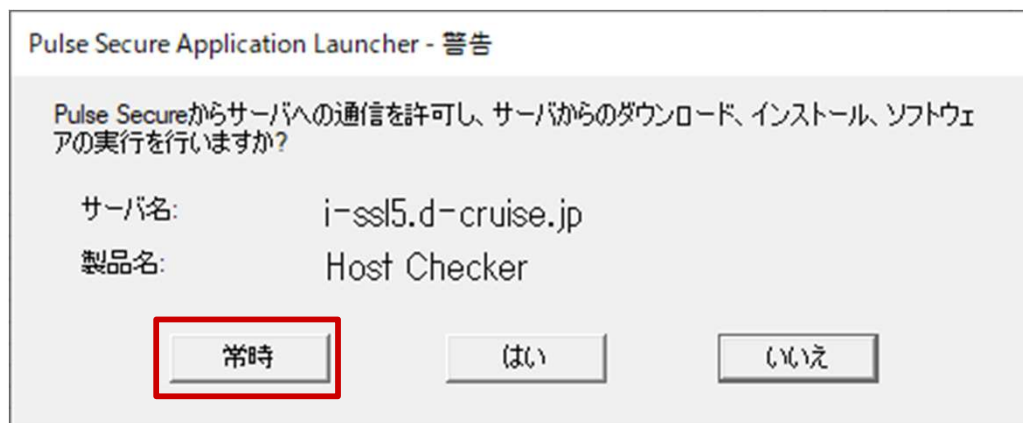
Pulse Secure Application Launcher - 警告

Pulse Secureからサーバへの通信を許可し、サーバからのダウンロード、インストール、ソフトウェアの実行を行いますか?

サーバ名: i-ssl5.d-cruise.jp

製品名: Host Checker

常時

はい

いいえ